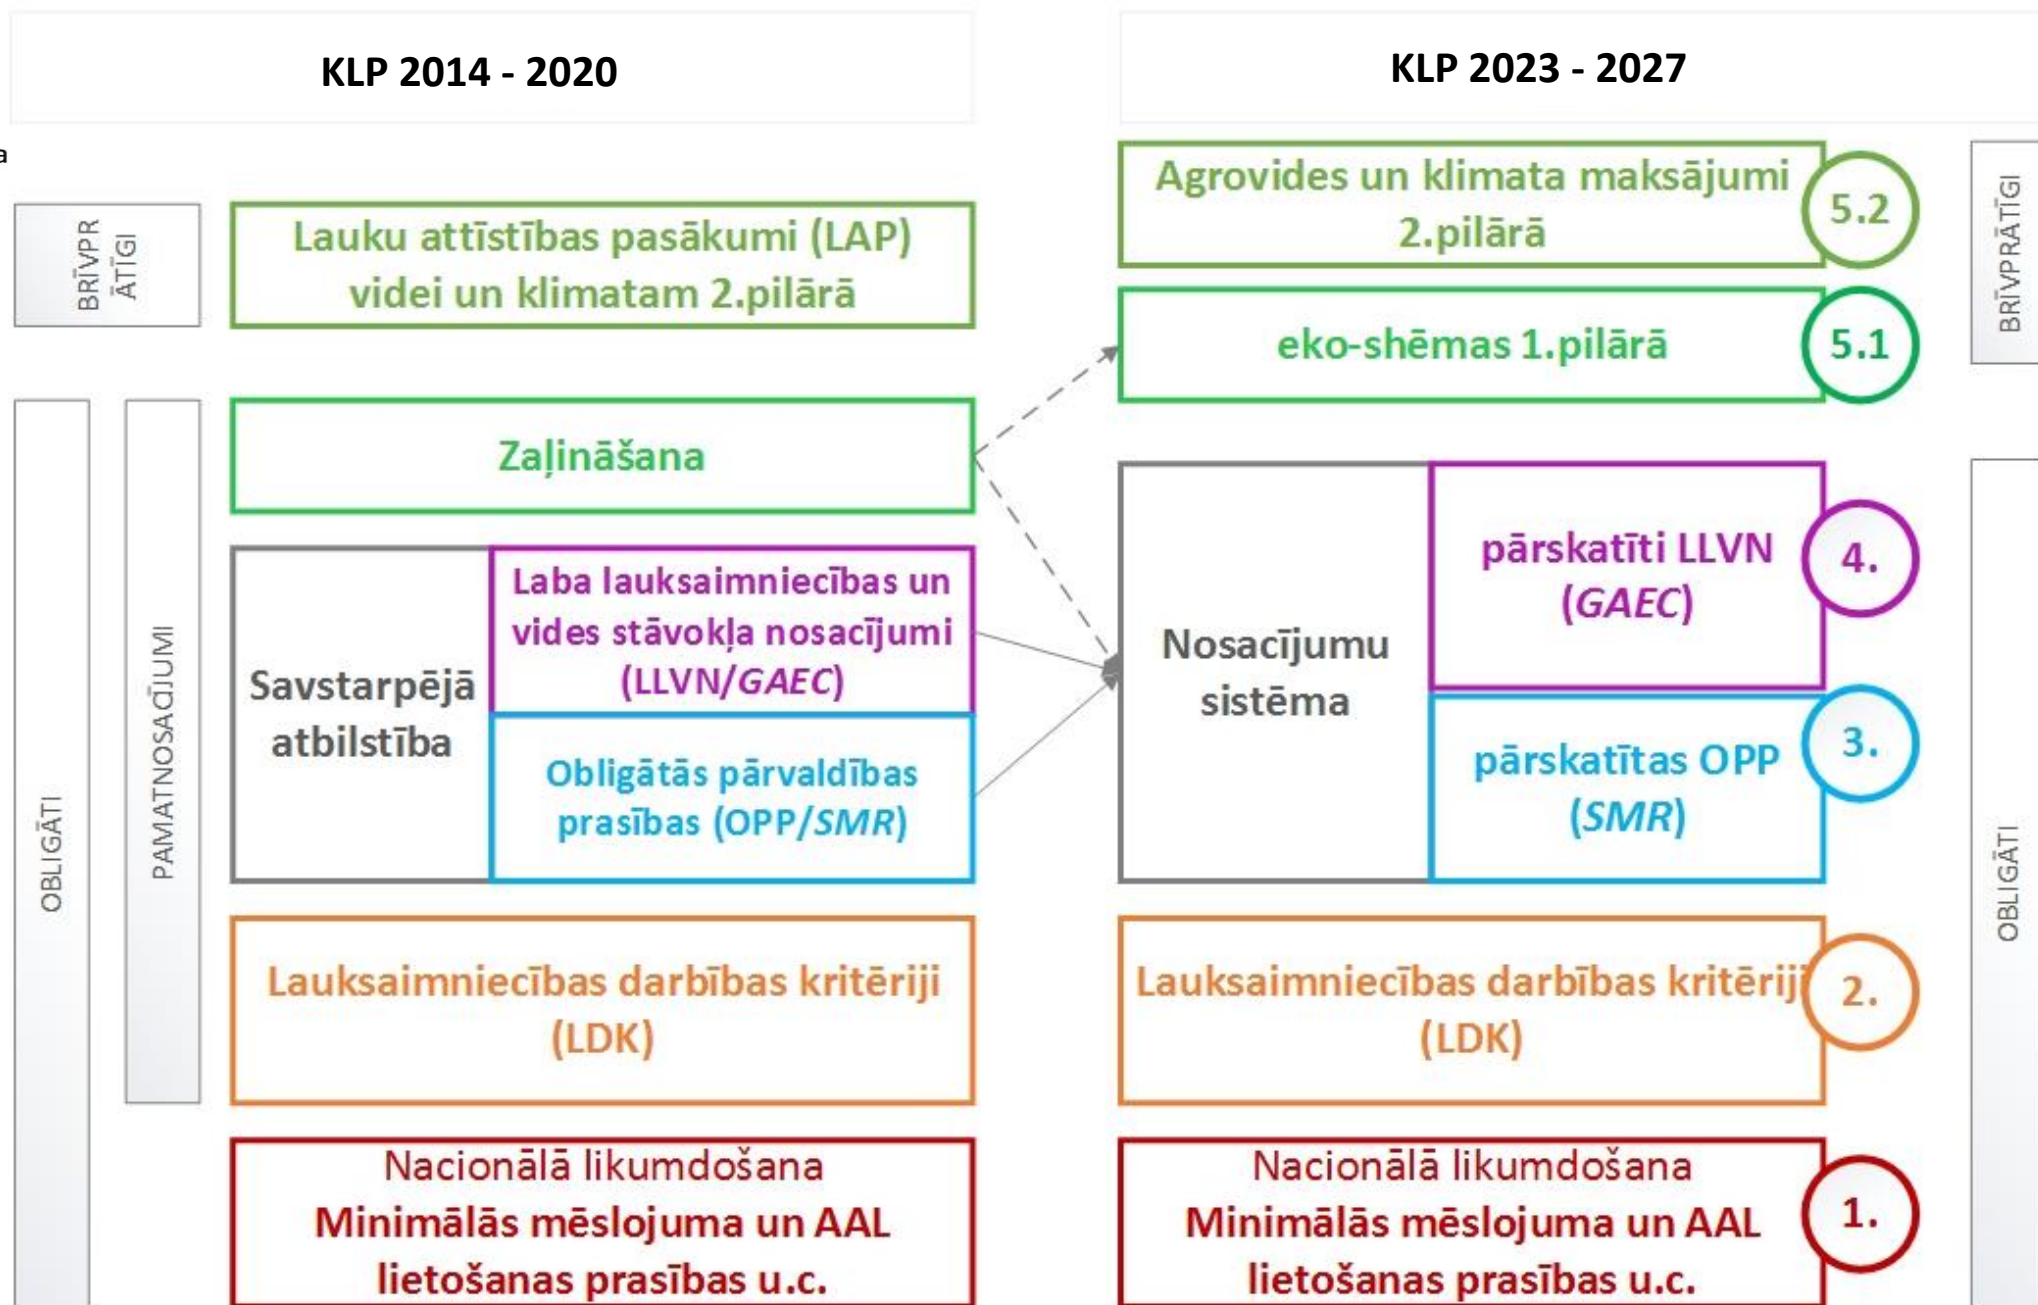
KLP 2014 - 2020

KLP 2023 - 2027

a

BRĪVPR ĀTĪGI

Lauku attīstības pasākumi (LAP) videi un klimatam 2.pilārā

OBLIGĀTI

PAMATNOSACĪJUMI

Zaļināšana

Savstarpējā atbilstība

Laba lauksaimniecības un vides stāvokļa nosacījumi (LLVN/GAEC)

Obligātās pārvaldības prasības (OPP/SMR)

Lauksaimniecības darbības kritēriji (LDK)

Nacionālā likumdošana
Minimālās mēslojuma un AAL lietošanas prasības u.c.

Agrovides un klimata maksājumi 2.pilārā

5.2

BRĪVPRĀTĪGI

eko-shēmas 1.pilārā

5.1

Nosacījumu sistēma

pārskatīti LLVN (GAEC)

4.

pārskatītas OPP (SMR)

3.

OBLIGĀTI

Lauksaimniecības darbības kritēriji (LDK)

2.

Nacionālā likumdošana
Minimālās mēslojuma un AAL lietošanas prasības u.c.

1.